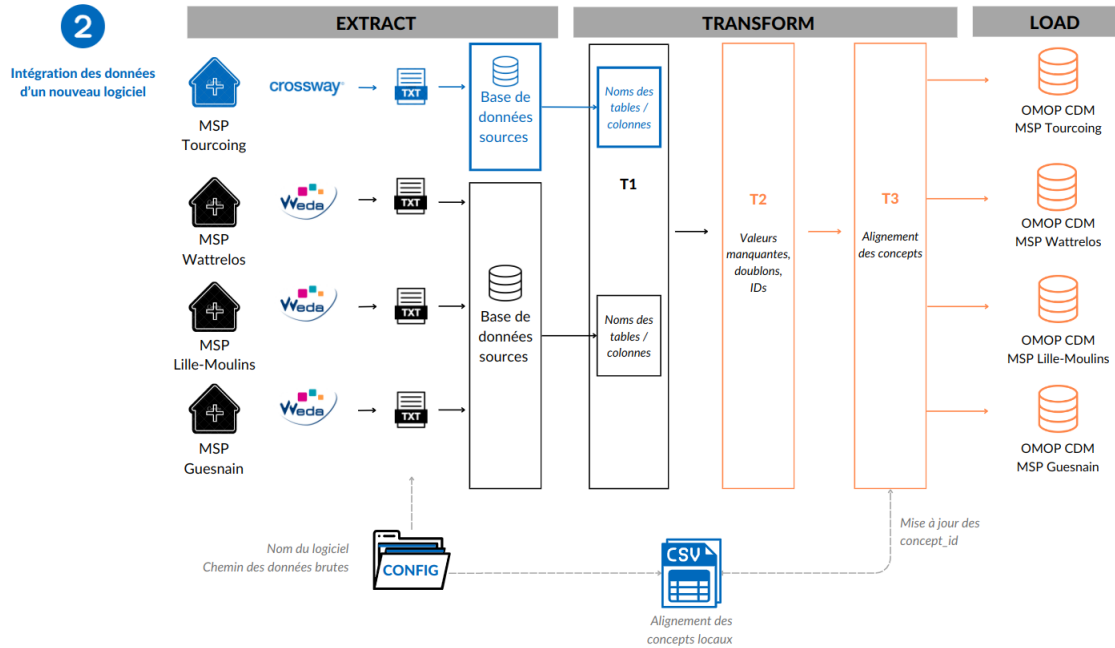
2

Intégration des données d'un nouveau logiciel

EXTRACT

TRANSFORM

LOAD

MSP Tourcoing

crossway

TXT

Base de données sources

Noms des tables / colonnes

T1

MSP Wattrelos

Weda

TXT

MSP Lille-Moulins

Weda

TXT

Base de données sources

Noms des tables / colonnes

MSP Guesnain

Weda

TXT

T2

Valeurs manquantes, doublons, IDs

T3

Alignement des concepts

OMOP CDM MSP Tourcoing

OMOP CDM MSP Wattrelos

OMOP CDM MSP Lille-Moulins

OMOP CDM MSP Guesnain

Nom du logiciel
Chemin des données brutes

CONFIG

CSV

Alignement des concepts locaux

Mise à jour des concept_id